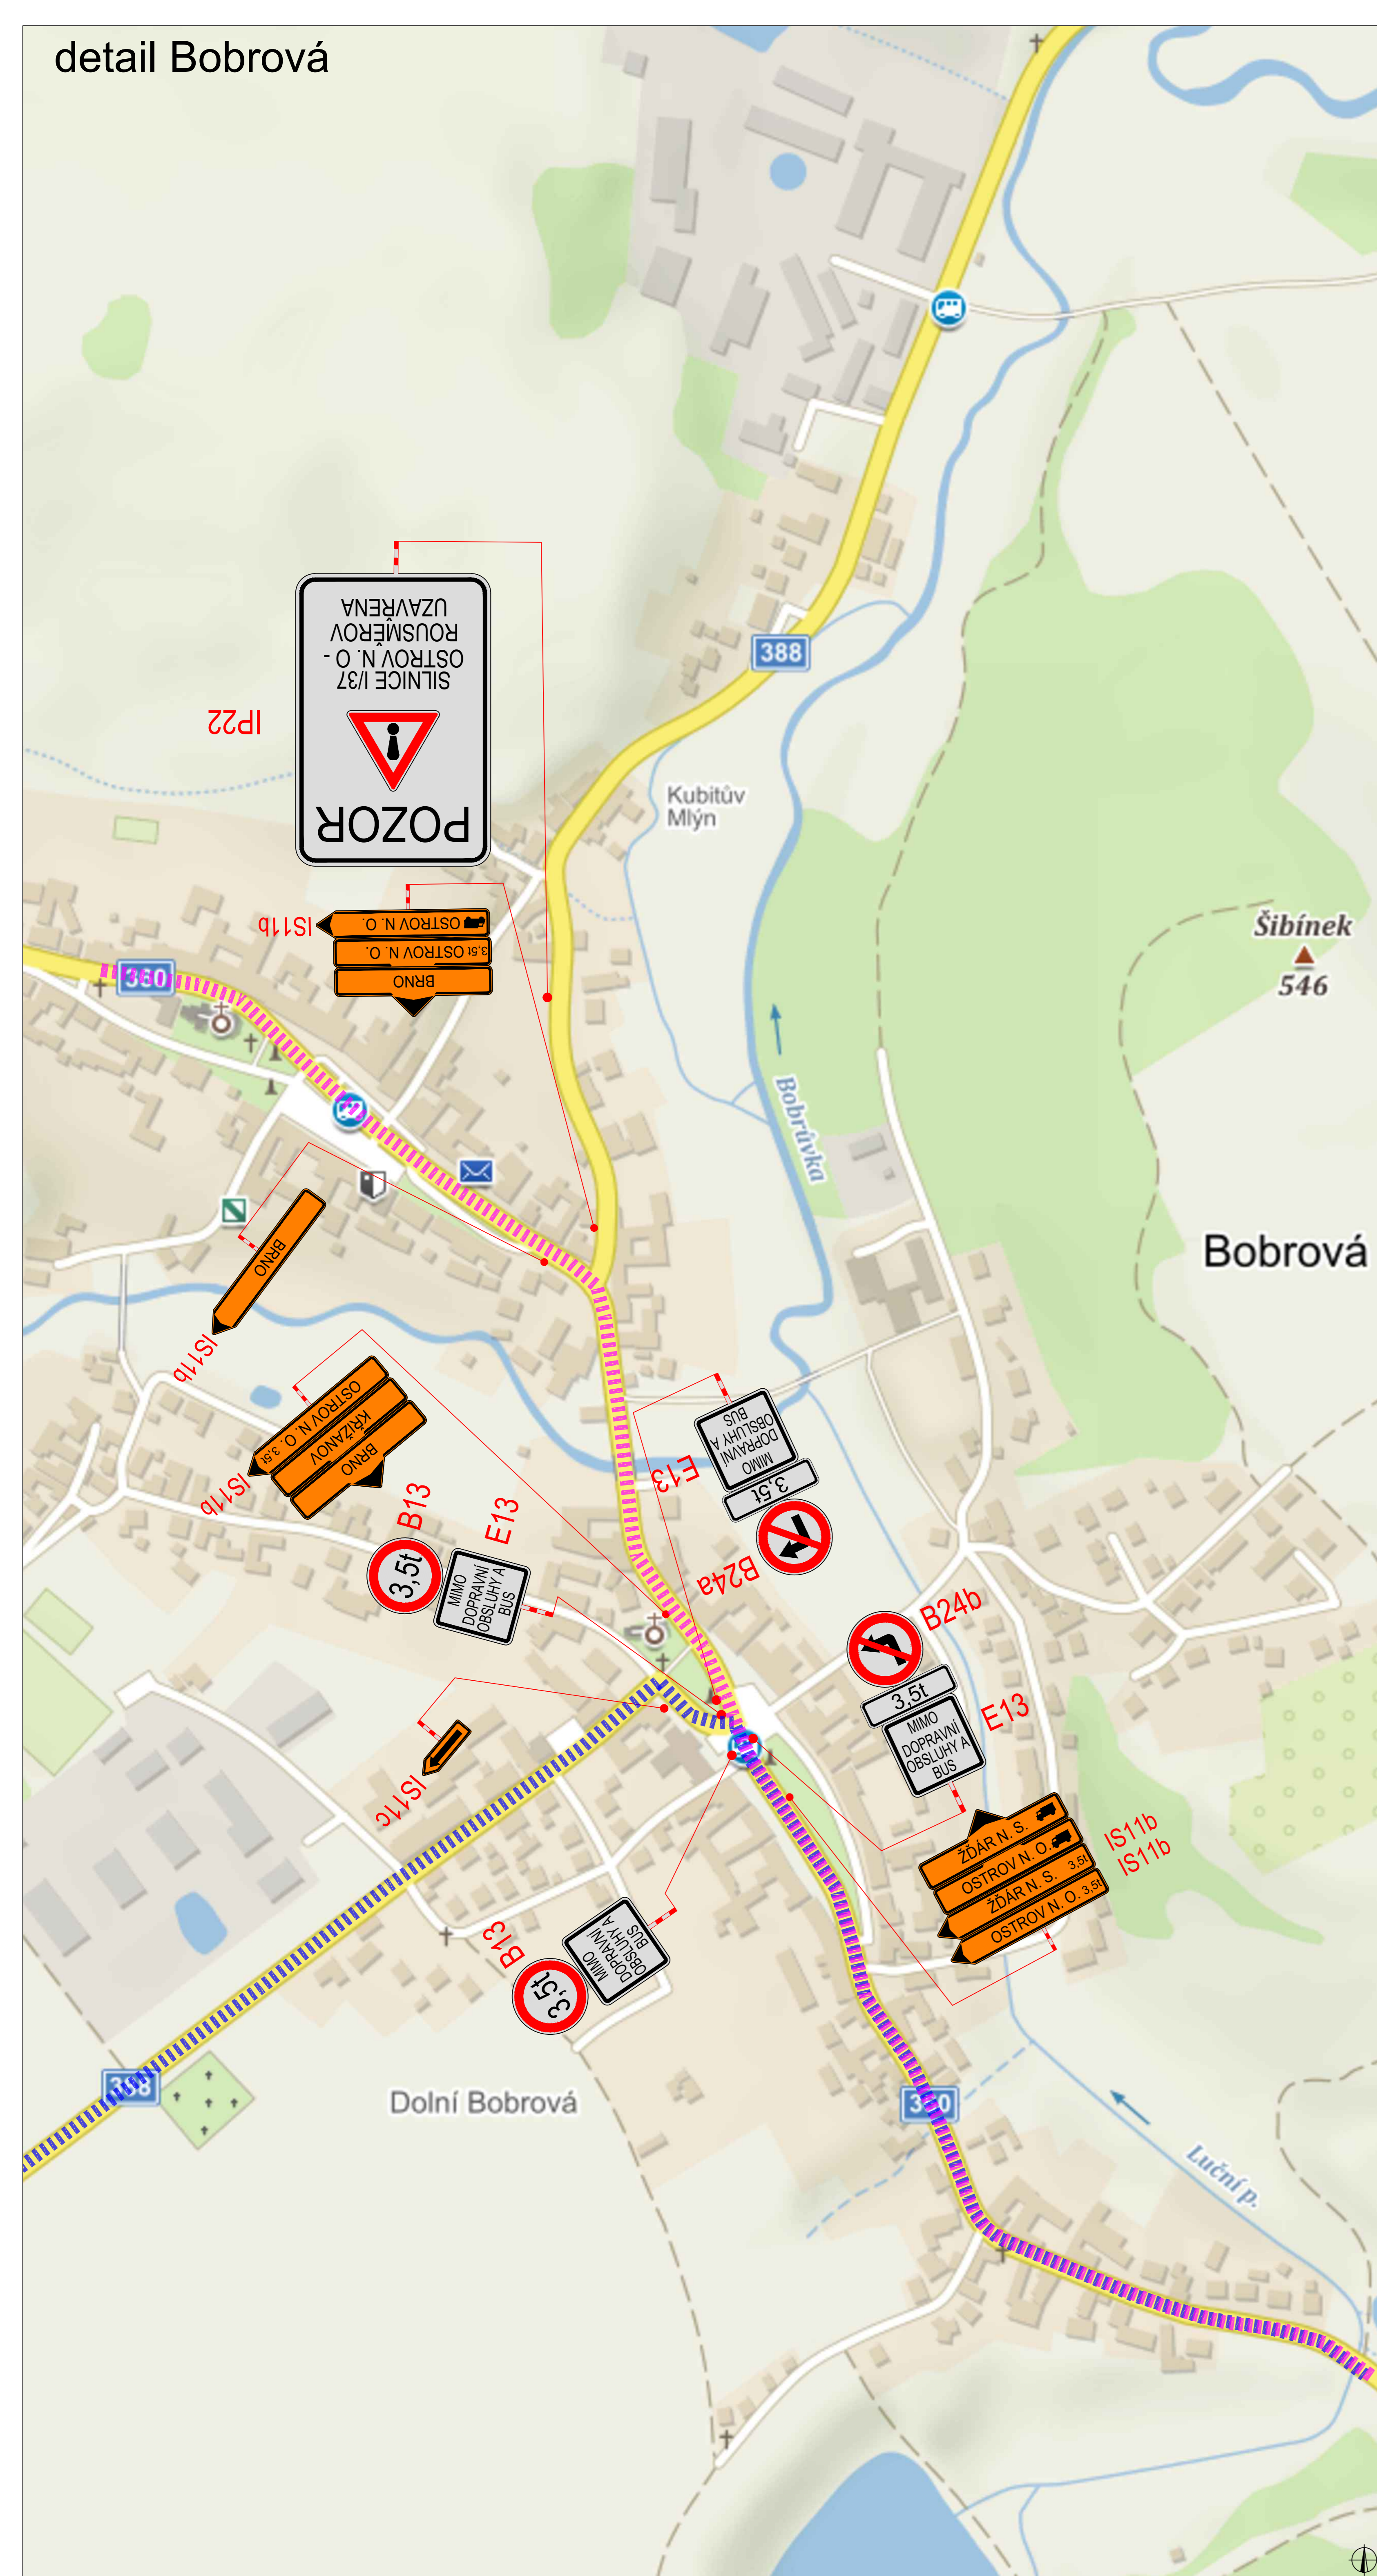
detail Bobrová

388

IP22

POZOR

SILNICE I/37
OSTROV N. O. -
ROUSMĚROV
UZAVŘENA

Kubitův
Mlýn

Šibínek
546

IS11b

OSTROV N. O.
3,5t OSTROV N. O.
BRNO

350

Bobrůvka

Bobrová

BRNO
IS11b

OSTROV N. O. 3,5t
KŘIŽANOV
BRNO
IS11b

MIMO
DOPRAVNÍ
OBSLUHY A
BUS
3,5t
E13
B24a

B13
3,5t
E13
MIMO
DOPRAVNÍ
OBSLUHY A
BUS

B24b
3,5t
MIMO
DOPRAVNÍ
OBSLUHY A
BUS
E13

IS11c

ŽĎÁR N. S.
OSTROV N. O.
ŽĎÁR N. S. 3,5t
OSTROV N. O. 3,5t
IS11b
IS11b

B13
MIMO
DOPRAVNÍ
OBSLUHY A
BUS
3,5t

388

Dolní Bobrová

350

Luční p.